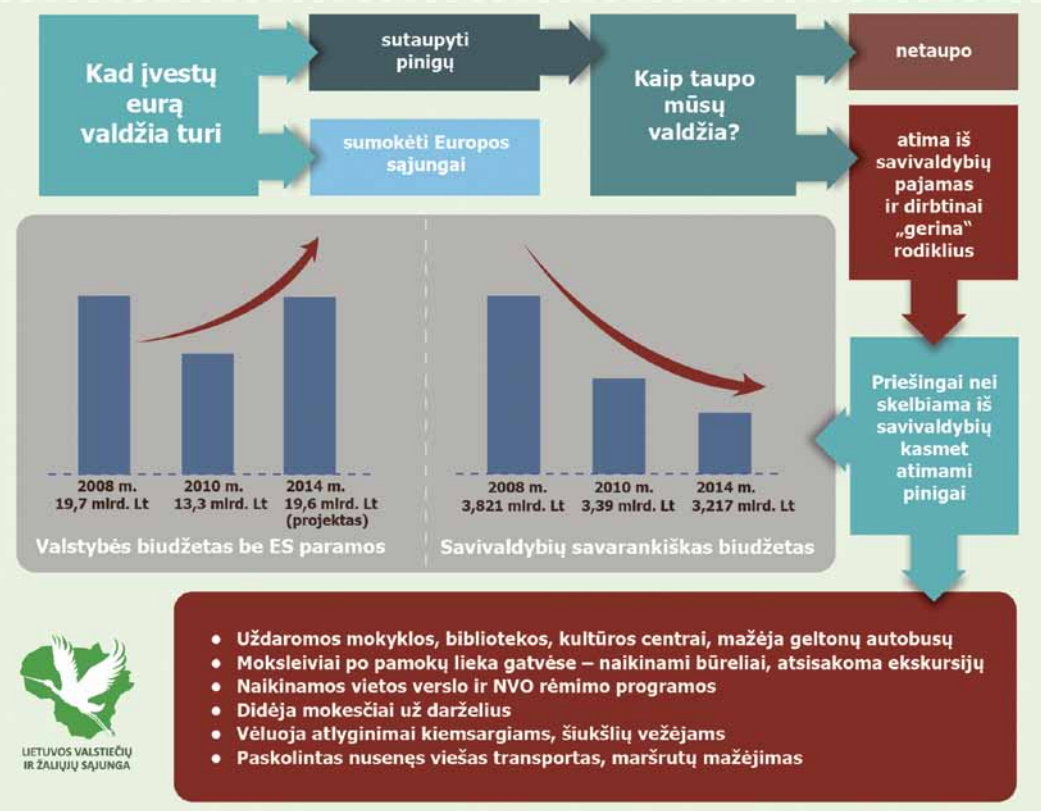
Kad įvestų eurą valdžia turi

sutaupyti pinigų

sumokėti Europos sąjungai

Kaip taupo mūsų valdžia?

netaupo

atima iš savivaldybių pajamas ir dirbtinai „gerina" rodiklius

2008 m. 19,7 mlrd. Lt

2010 m. 13,3 mlrd. Lt

2014 m. 19,6 mlrd. Lt (projektas)

Valstybės biudžetas be ES paramos

2008 m. 3,821 mlrd. Lt

2010 m. 3,39 mlrd. Lt

2014 m. 3,217 mlrd. Lt

Savivaldybių savarankiškas biudžetas

Priešingai nei skelbiama iš savivaldybių kasmet atimami pinigai

• Uždaromos mokyklos, bibliotekos, kultūros centrai, mažėja geltonų autobusų
• Moksleiviai po pamokų lieka gatvėse – naikinami būreliai, atsisakoma ekskursijų
• Naikinamos vietos verslo ir NVO rėmimo programos
• Didėja mokesčiai už darželius
• Vėluoja atlyginimai kiemsargiams, šiukšlių vežėjams
• Paskolintas nusenęs viešas transportas, maršrutų mažėjimas

LIETUVOS VALSTIEČIŲ IR ŽALIŲJŲ SĄJUNGA